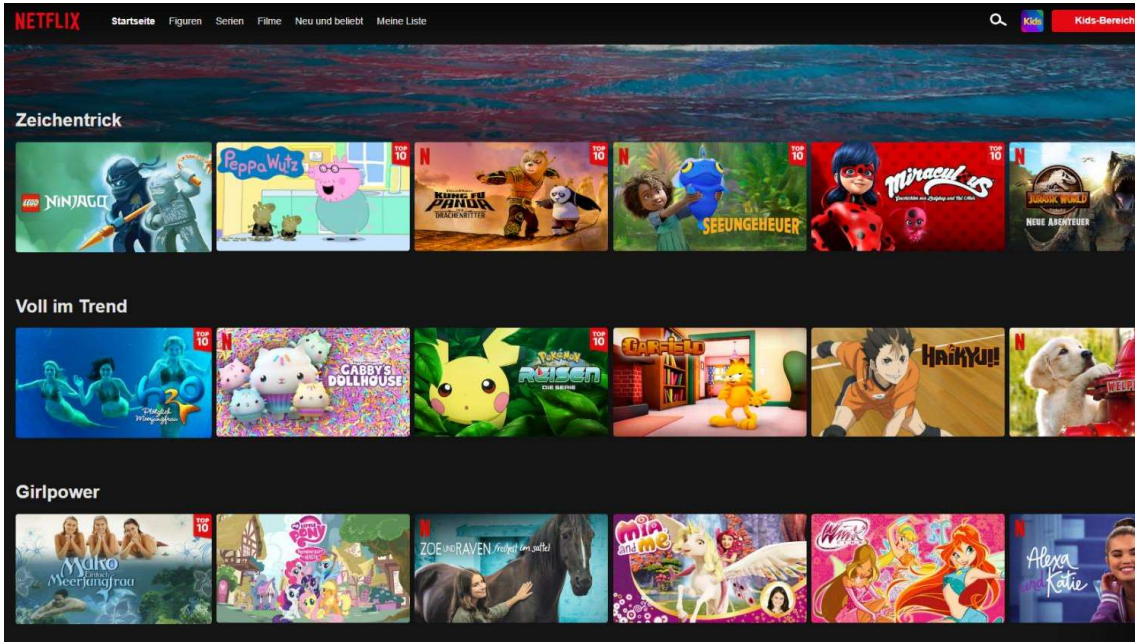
NETFLIX Startseite Figuren Serien Filme Neu und beliebt Meine Liste Kids Kids-Bereich

Zeichentrick

LEGO NINJAGO

Peppa Wutz

TOP 10 N KUNG FU PANDA DRACHENRITTER

N TOP 10 SEEUNGEHEUER

TOP 10 Miraculous Geschichten von Ladybug und Cat Noir

N JURASSIC WORLD NEUE ABENTEUER

Voll im Trend

TOP 10 H2O Plötzlich Meerjungfrau

N GABBY'S DOLLHOUSE

TOP 10 Pokémon Reisen DIE SERIE

GARFIELD

HAIKYU!!

N WELP

Girlpower

TOP 10 Mako Einfach Meerjungfrau

My Little Pony

N ZOE UND RAVEN freiheit im sattel

N mia and me

Winx

N Alexa und Katie